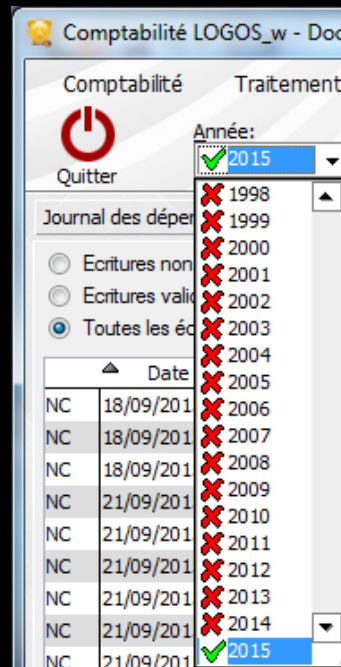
Comptabilité LOGOS_w - Doc

Comptabilité

Traitement

Quitter

Année:

2015

Journal des dépen

Ecritures non

Ecritures vali

Toutes les éc

Date

| | Date |
|---|---|
| NC | 18/09/201 |
| NC | 18/09/201 |
| NC | 18/09/201 |
| NC | 21/09/201 |
| NC | 21/09/201 |
| NC | 21/09/201 |
| NC | 21/09/201 |
| NC | 21/09/201 |
| NC | 21/09/201 |

1998
1999
2000
2001
2002
2003
2004
2005
2006
2007
2008
2009
2010
2011
2012
2013
2014
2015